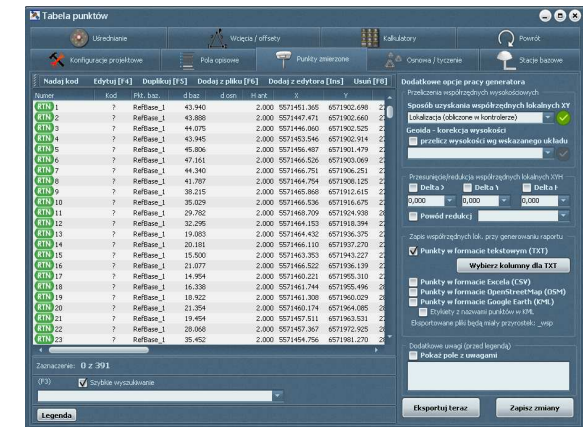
Tabela punktów

Uśrednianie | Wcięcia / offsety | Kalkulatory | Powrót
Konfiguracje projektowe | Pola opisowe | Punkty zmierzone | Osnowa / tyczenie | Stacje bazowe

Nadaj kod | Edytuj [F4] | Duplikuj [F5] | Dodaj z pliku [F6] | Dodaj z edytora [Ins] | Usuń [F8]

| Numer | Kod | Pkt. baz. | d baz | d osn | H ant | X | Y |
|---|---|---|---|---|---|---|---|
| RTN 1 | ? | RefBase_1 | 43.940 | | 2.000 | 5571451.365 | 6571902.698 |
| RTN 2 | ? | RefBase_1 | 43.888 | | 2.000 | 5571447.471 | 6571902.660 |
| RTN 3 | ? | RefBase_1 | 44.075 | | 2.000 | 5571446.060 | 6571902.525 |
| RTN 4 | ? | RefBase_1 | 43.945 | | 2.000 | 5571453.546 | 6571902.914 |
| RTN 5 | ? | RefBase_1 | 45.806 | | 2.000 | 5571456.487 | 6571901.479 |
| RTN 6 | ? | RefBase_1 | 47.161 | | 2.000 | 5571456.526 | 6571903.069 |
| RTN 7 | ? | RefBase_1 | 44.340 | | 2.000 | 5571466.751 | 6571906.251 |
| RTN 8 | ? | RefBase_1 | 41.787 | | 2.000 | 5571464.754 | 6571908.125 |
| RTN 9 | ? | RefBase_1 | 38.215 | | 2.000 | 5571465.868 | 6571912.615 |
| RTN 10 | ? | RefBase_1 | 35.029 | | 2.000 | 5571466.536 | 6571916.675 |
| RTN 11 | ? | RefBase_1 | 29.782 | | 2.000 | 5571468.709 | 6571924.938 |
| RTN 12 | ? | RefBase_1 | 32.295 | | 2.000 | 5571464.153 | 6571918.394 |
| RTN 13 | ? | RefBase_1 | 19.083 | | 2.000 | 5571464.432 | 6571936.375 |
| RTN 14 | ? | RefBase_1 | 20.181 | | 2.000 | 5571466.110 | 6571937.270 |
| RTN 15 | ? | RefBase_1 | 15.500 | | 2.000 | 5571463.353 | 6571943.227 |
| RTN 16 | ? | RefBase_1 | 21.077 | | 2.000 | 5571466.522 | 6571936.139 |
| RTN 17 | ? | RefBase_1 | 14.954 | | 2.000 | 5571460.221 | 6571955.310 |
| RTN 18 | ? | RefBase_1 | 16.338 | | 2.000 | 5571461.744 | 6571955.496 |
| RTN 19 | ? | RefBase_1 | 18.922 | | 2.000 | 5571461.308 | 6571960.029 |
| RTN 20 | ? | RefBase_1 | 21.354 | | 2.000 | 5571460.174 | 6571964.085 |
| RTN 21 | ? | RefBase_1 | 19.454 | | 2.000 | 5571457.511 | 6571963.531 |
| RTN 22 | ? | RefBase_1 | 28.068 | | 2.000 | 5571457.367 | 6571972.925 |
| RTN 23 | ? | RefBase_1 | 35.452 | | 2.000 | 5571454.756 | 6571981.270 |

Zaznaczenie: 0 z 391
(F3) Szybkie wyszukiwanie
Legenda

Dodatkowe opcje pracy generatora
Przeliczenia współrzędnych wysokościowych
Sposób uzyskania współrzędnych lokalnych XY
Lokalizacja (obliczone w kontrolerze)
Geoida - korekcja wysokości
przelicz wysokości wg wskazanego układu
Przesunięcie/redukcja współrzędnych lokalnych XYH
Delta X | Delta Y | Delta H
0,000 | 0,000 | 0,000
Powód redukcji
Zapis współrzędnych lok. przy generowaniu raportu
Punkty w formacie tekstowym (TXT)
Wybierz kolumny dla TXT
Punkty w formacie Excela (CSV)
Punkty w formacie OpenStreetMap (OSM)
Punkty w formacie Google Earth (KML)
Etykiety z nazwami punktów w KML
Eksportowane pliki będą miały przyrostek: _wsp
Dodatkowe uwagi (przed legendą)
Pokaż pole z uwagami
Eksportuj teraz
Zapisz zmiany